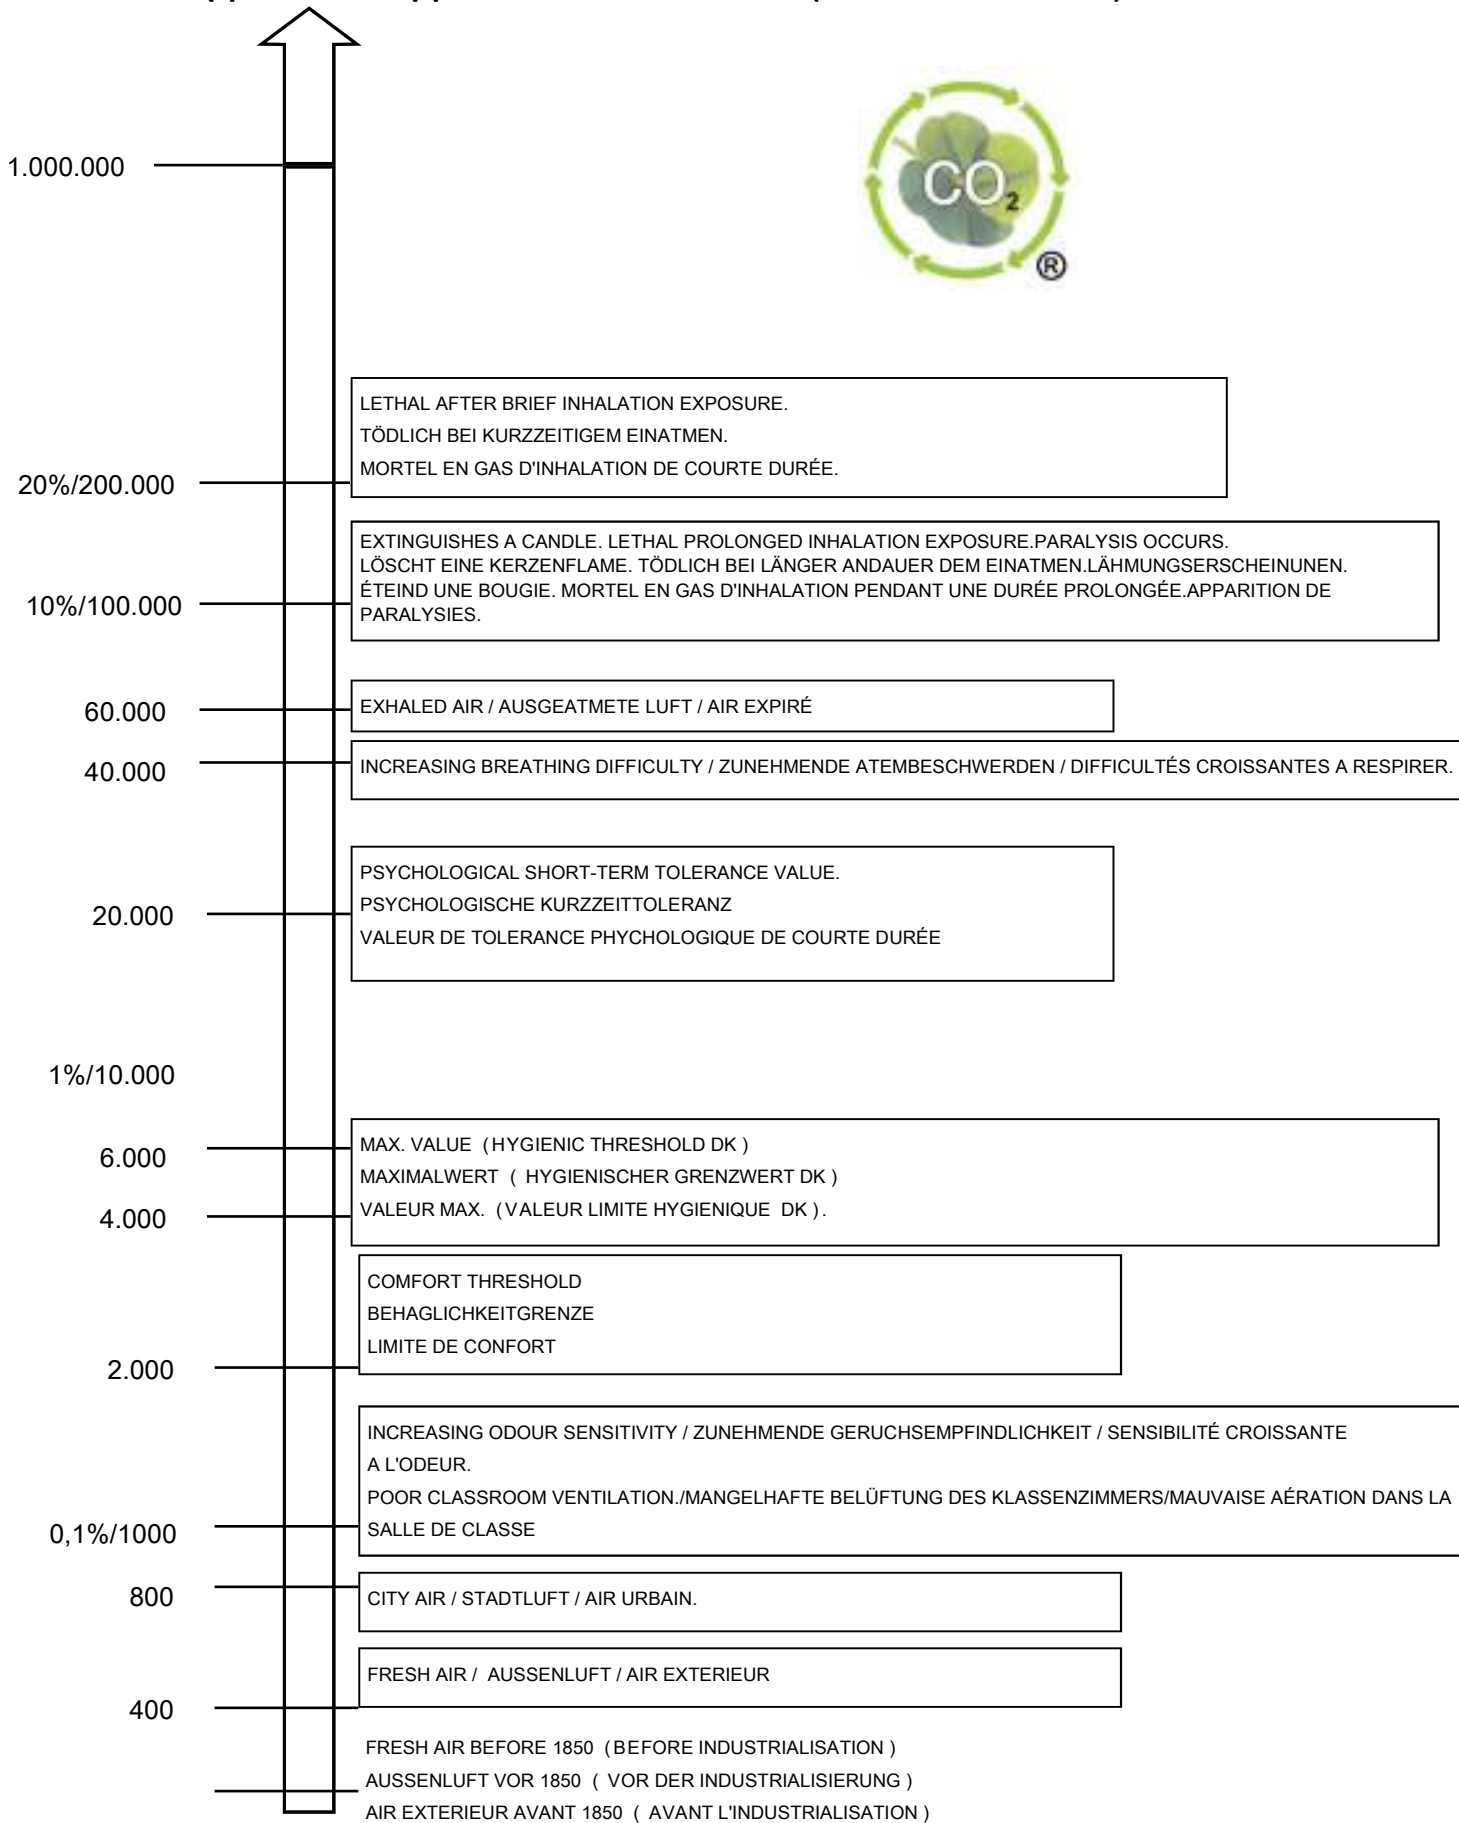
1.000.000

$CO_2$ ®

LETHAL AFTER BRIEF INHALATION EXPOSURE.
TÖDLICH BEI KURZZEITIGEM EINATMEN.
MORTEL EN GAS D'INHALATION DE COURTE DURÉE.

20%/200.000

EXTINGUISHES A CANDLE. LETHAL PROLONGED INHALATION EXPOSURE.PARALYSIS OCCURS.
LÖSCHT EINE KERZENFLAME. TÖDLICH BEI LÄNGER ANDAUER DEM EINATMEN.LÄHMUNGSERSCHEINUNEN.
ÉTEIND UNE BOUGIE. MORTEL EN GAS D'INHALATION PENDANT UNE DURÉE PROLONGÉE.APPARITION DE PARALYSIES.

10%/100.000

60.000

EXHALED AIR / AUSGEATMETE LUFT / AIR EXPIRÉ

40.000

INCREASING BREATHING DIFFICULTY / ZUNEHMENDE ATEMBESCHWERDEN / DIFFICULTÉS CROISSANTES A RESPIRER.

PSYCHOLOGICAL SHORT-TERM TOLERANCE VALUE.
PSYCHOLOGISCHE KURZZEITTOLERANZ
VALEUR DE TOLERANCE PHYCHOLOGIQUE DE COURTE DURÉE

20.000

1%/10.000

MAX. VALUE (HYGIENIC THRESHOLD DK)
MAXIMALWERT ( HYGIENISCHER GRENZWERT DK )
VALEUR MAX. (VALEUR LIMITE HYGIENIQUE DK).

6.000

4.000

COMFORT THRESHOLD
BEHAGLICHKEITGRENZE
LIMITE DE CONFORT

2.000

INCREASING ODOUR SENSITIVITY / ZUNEHMENDE GERUCHSEMPFINDLICHKEIT / SENSIBILITÉ CROISSANTE A L'ODEUR.
POOR CLASSROOM VENTILATION./MANGELHAFTE BELÜFTUNG DES KLASSENZIMMERS/MAUVAISE AÉRATION DANS LA SALLE DE CLASSE

0,1%/1000

800

CITY AIR / STADTLUFT / AIR URBAIN.

FRESH AIR / AUSSENLUFT / AIR EXTERIEUR

400

FRESH AIR BEFORE 1850 (BEFORE INDUSTRIALISATION)
AUSSENLUFT VOR 1850 ( VOR DER INDUSTRIALISIERUNG )
AIR EXTERIEUR AVANT 1850 ( AVANT L'INDUSTRIALISATION )